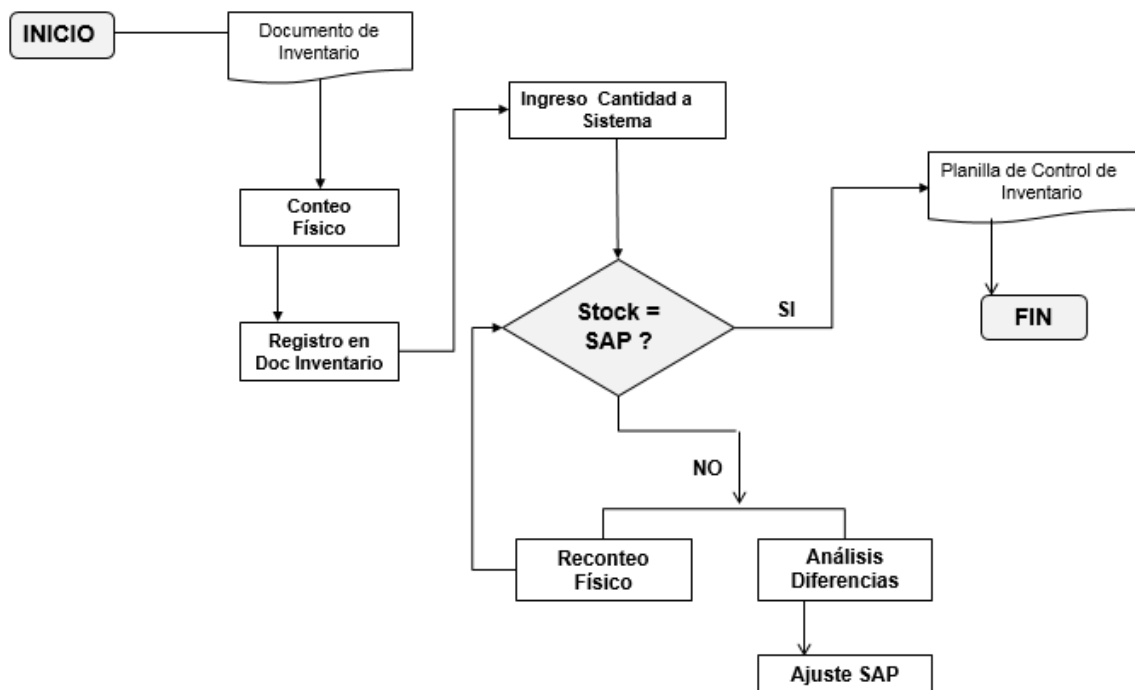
INICIO

Documento de Inventario

Conteo Físico

Registro en Doc Inventario

Ingreso Cantidad a Sistema

Stock = SAP ?

SI

Planilla de Control de Inventario

FIN

NO

Reconteo Físico

Análisis Diferencias

Ajuste SAP